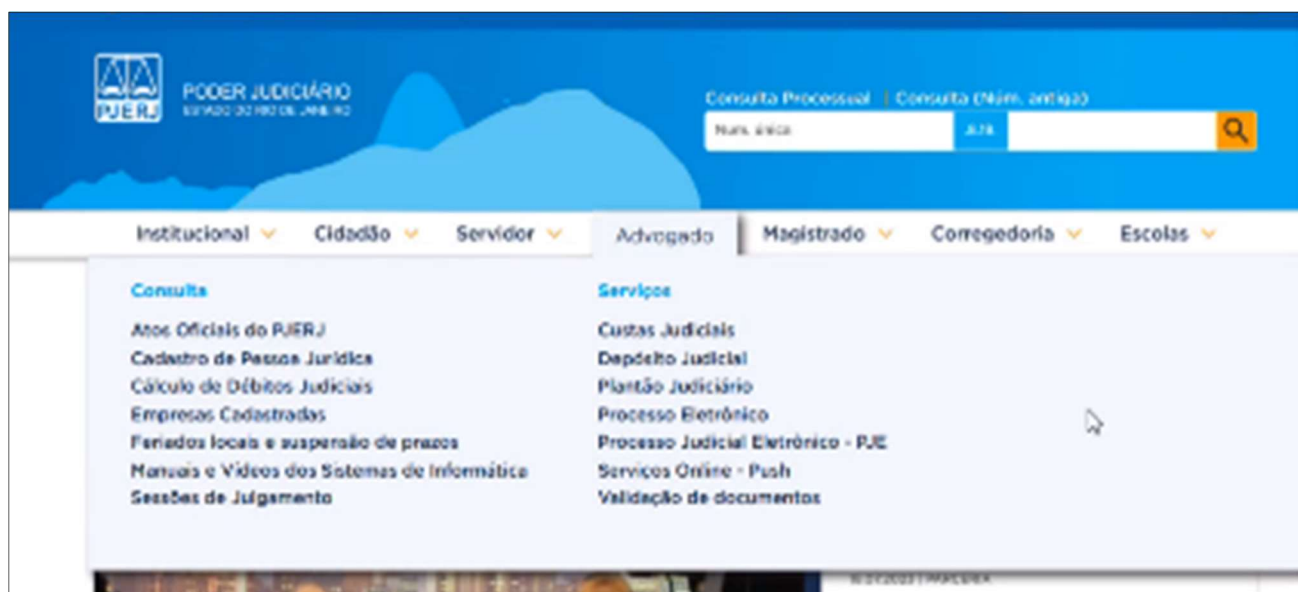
PJERJ PODER JUDICIÁRIO
ESTADO DO RIO DE JANEIRO

Consulta Processual | Consulta (Núm. antiga)

Num. única
JUÍZ

Institucional Cidadão Servidor Advogado Magistrado Corregedoria Escolas

Consulta
Atos Oficiais do PJERJ
Cadastro de Pessoa Jurídica
Cálculo de Débitos Judiciais
Empresas Cadastradas
Feriados locais e suspensão de prazos
Manuais e Vídeos dos Sistemas de Informática
Sessões de Julgamento

Serviços
Custas Judiciais
Depósito Judicial
Plantão Judiciário
Processo Eletrônico
Processo Judicial Eletrônico - PJE
Serviços Online - Push
Validação de documentos

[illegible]